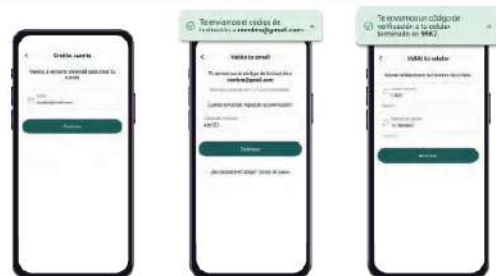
Crear cuenta

Vamos a verificar tu email para crear tu cuenta

Email
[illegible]@gmail.com

Continuar

Te enviamos el código de verificación a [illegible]@gmail.com

Valida tu email

Te enviamos el código de verificación a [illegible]@gmail.com

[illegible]

Código de verificación
AM12D

Continuar

¿No recibiste el código? Enviar de nuevo

Te enviamos un código de verificación a tu celular terminado en 9862

Valida tu celular

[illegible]

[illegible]

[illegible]

Continuar